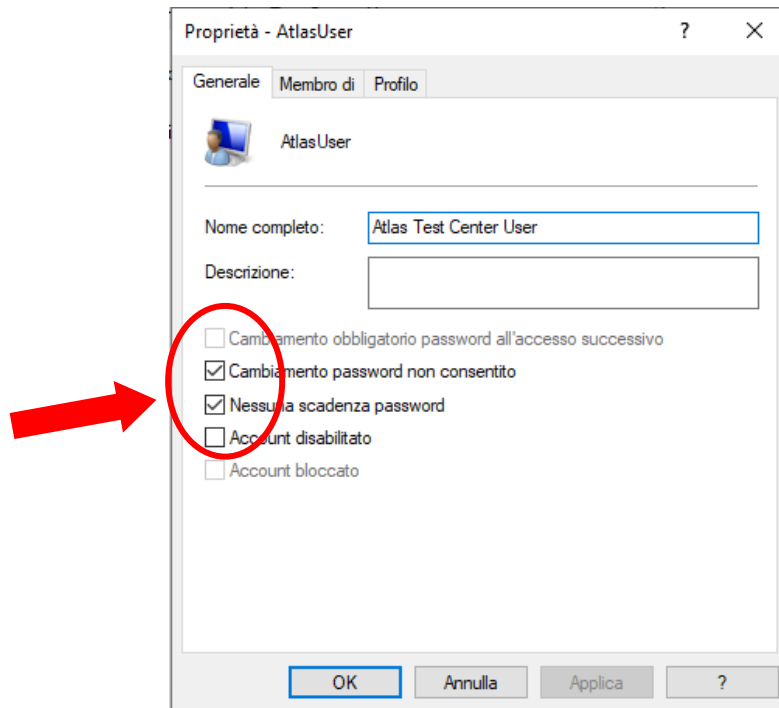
Proprietà - AtlasUser

?

X

Generale | Membro di | Profilo

AtlasUser

Nome completo: Atlas Test Center User

Descrizione:

Cambiamento obbligatorio password all'accesso successivo

☑ Cambiamento password non consentito

☑ Nessuna scadenza password

☐ Account disabilitato

Account bloccato

OK | Annulla | Applica | ?